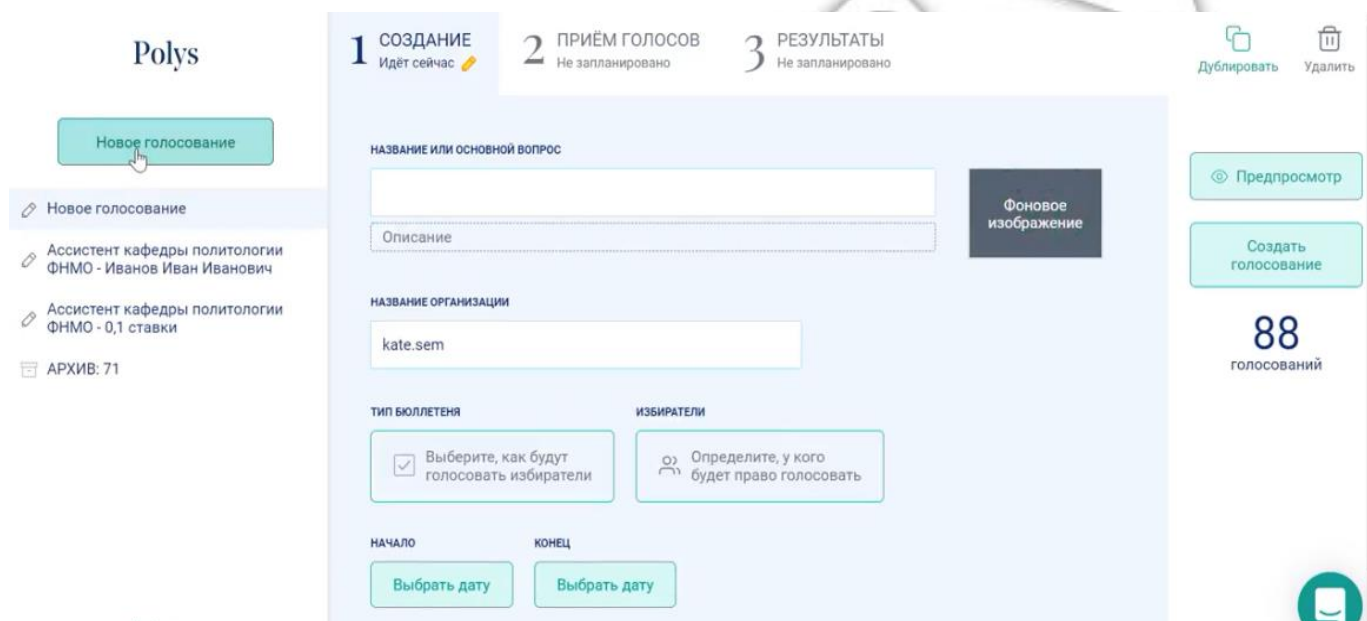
Polys

1 СОЗДАНИЕ
Идёт сейчас

2 ПРИЁМ ГОЛОСОВ
Не запланировано

3 РЕЗУЛЬТАТЫ
Не запланировано

Дублировать
Удалить

Новое голосование

Новое голосование

Ассистент кафедры политологии ФНМО - Иванов Иван Иванович

Ассистент кафедры политологии ФНМО - 0,1 ставки

АРХИВ: 71

НАЗВАНИЕ ИЛИ ОСНОВНОЙ ВОПРОС

Описание

Фоновое изображение

НАЗВАНИЕ ОРГАНИЗАЦИИ

kate.sem

ТИП БЮЛЛЕТЕНЯ

Выберите, как будут голосовать избиратели

ИЗБИРАТЕЛИ

Определите, у кого будет право голосовать

НАЧАЛО

Выбрать дату

КОНЕЦ

Выбрать дату

Предпросмотр

Создать голосование

88
голосований